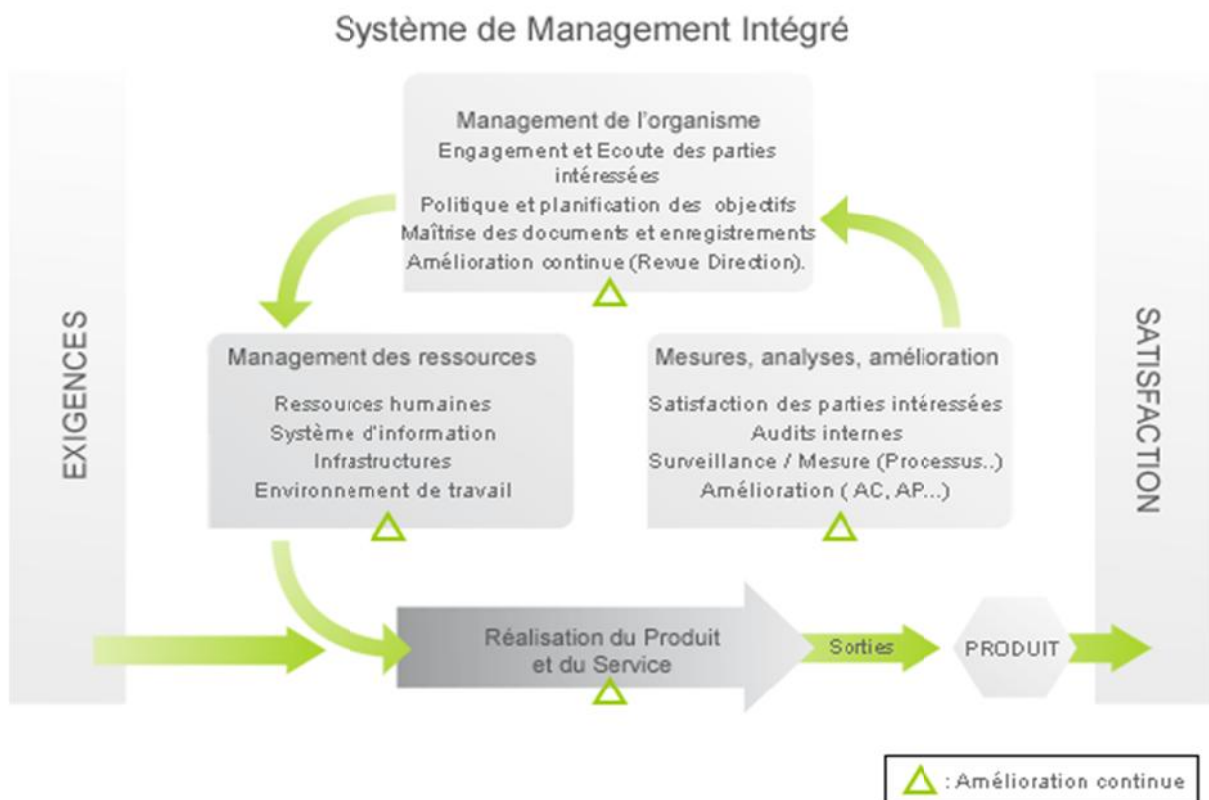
Système de Management Intégré

EXIGENCES

Management de l'organisme
Engagement et Ecoute des parties intéressées
Politique et planification des objectifs
Maîtrise des documents et enregistrements
Amélioration continue (Revue Direction).

Management des ressources
Ressources humaines
Système d'information
Infrastructures
Environnement de travail

Mesures, analyses, amélioration
Satisfaction des parties intéressées
Audits internes
Surveillance / Mesure (Processus..)
Amélioration ( AC, AP...)

Réalisation du Produit et du Service

Sorties

PRODUIT

SATISFACTION

: Amélioration continue